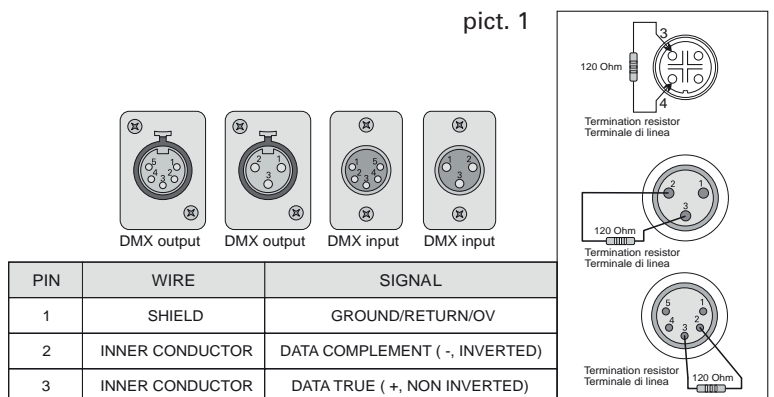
pict. 1

5 1 4 2 3
DMX output

2 1 3
DMX output

1 5 2 4 3
DMX input

1 2 3
DMX input

| PIN | WIRE | SIGNAL |
|---|---|---|
| 1 | SHIELD | GROUND/RETURN/OV |
| 2 | INNER CONDUCTOR | DATA COMPLEMENT ( -, INVERTED) |
| 3 | INNER CONDUCTOR | DATA TRUE ( +, NON INVERTED) |

120 Ohm
3
4
Termination resistor
Terminale di linea

2 1 3
120 Ohm
Termination resistor
Terminale di linea

5 1 4 2 3
Termination resistor
Terminale di linea
120 Ohm